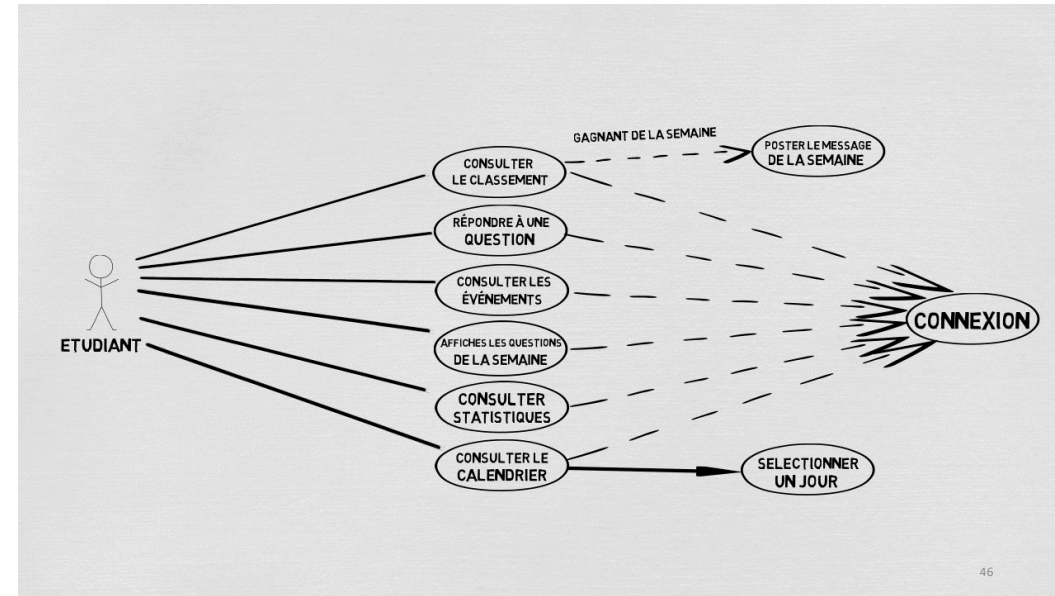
GAGNANT DE LA SEMAINE

CONSULTER LE CLASSEMENT

POSTER LE MESSAGE DE LA SEMAINE

RÉPONDRE À UNE QUESTION

CONSULTER LES ÉVÉNEMENTS

ETUDIANT

AFFICHES LES QUESTIONS DE LA SEMAINE

CONNEXION

CONSULTER STATISTIQUES

CONSULTER LE CALENDRIER

SELECTIONNER UN JOUR

46